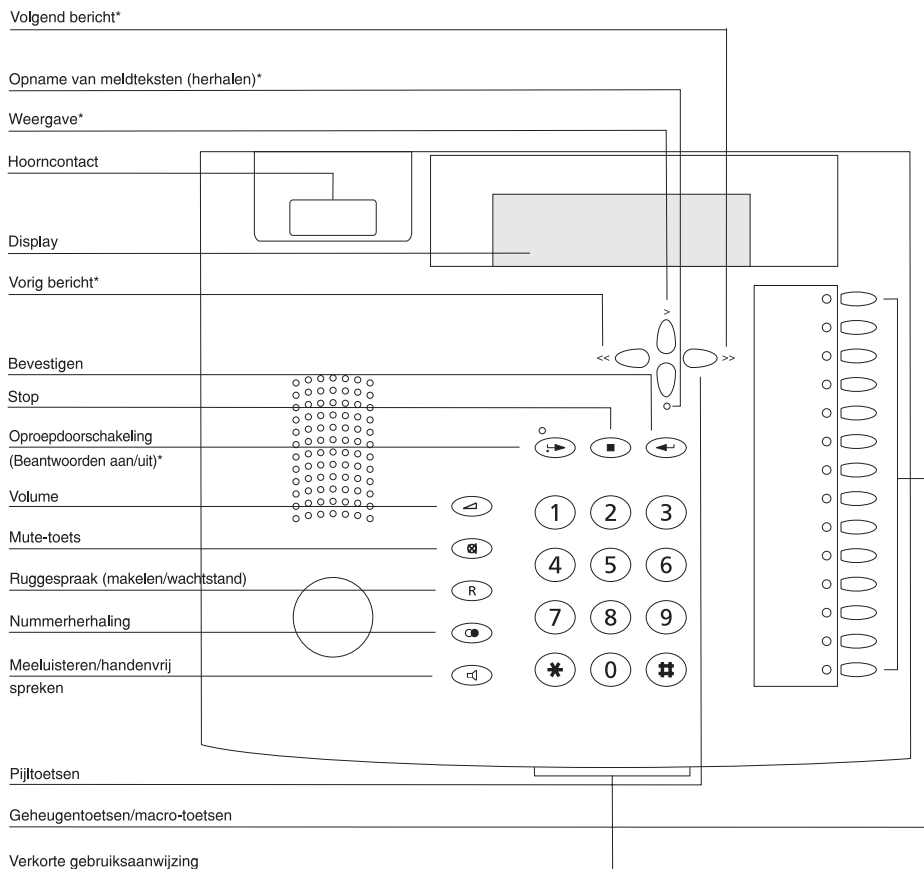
Volgend bericht*

Opname van meldteksten (herhalen)*

Weergave*

Hoorncontact

Display

Vorig bericht*

Bevestigen

Stop

Oproepdoorschakeling (Beantwoorden aan/uit)*

Volume

Mute-toets

Ruggespraak (makelen/wachtstand)

Nummerherhaling

Meeluisteren/handenvrij spreken

Pijltoetsen

Geheugentoetsen/macro-toetsen

Verkorte gebruiksaanwijzing

>
<<
>>
R
1 2 3
4 5 6
7 8 9
* 0 #